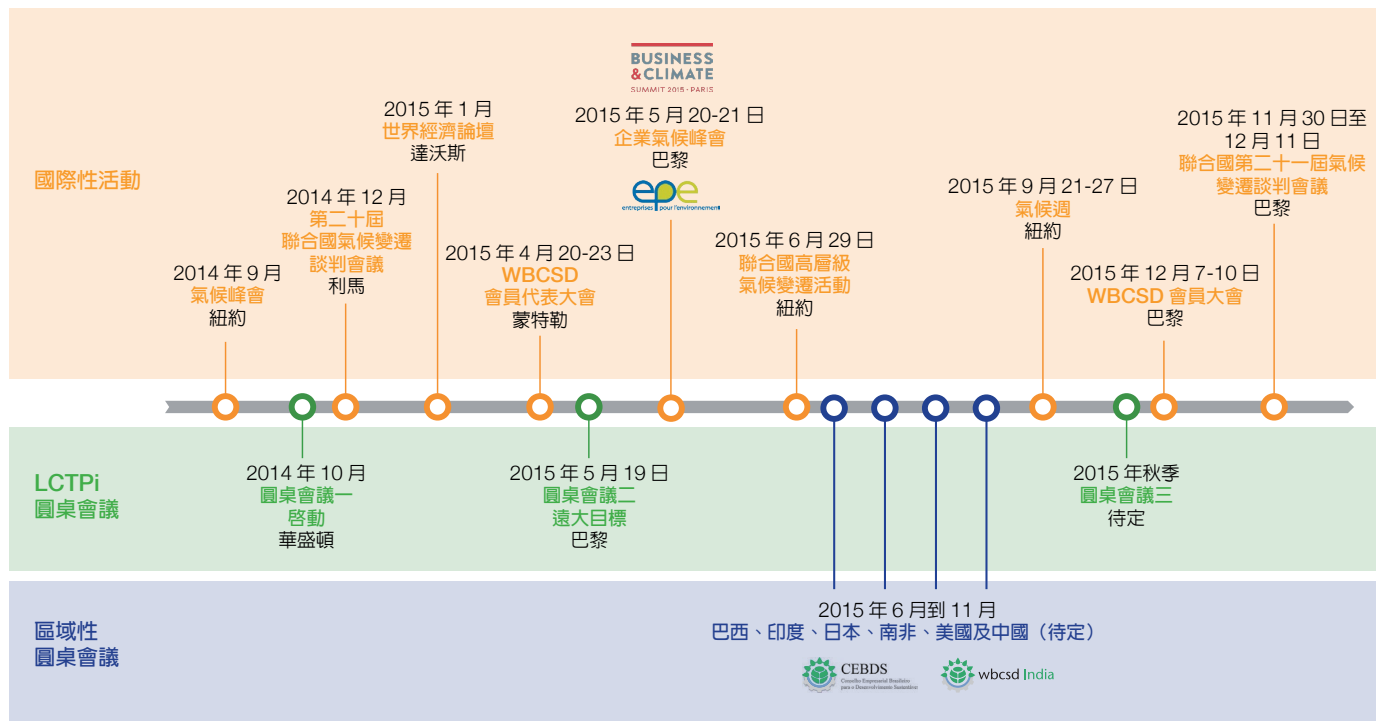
國際性活動

2014 年 9 月
氣候峰會
紐約

2014 年 12 月
第二十屆
聯合國氣候變遷
談判會議
利馬

2015 年 1 月
世界經濟論壇
達沃斯

2015 年 4 月 20-23 日
WBCSD
會員代表大會
蒙特勒

BUSINESS & CLIMATE
SUMMIT 2015 · PARIS

2015 年 5 月 20-21 日
企業氣候峰會
巴黎

epe
entreprises pour l'environnement

2015 年 6 月 29 日
聯合國高層級
氣候變遷活動
紐約

2015 年 9 月 21-27 日
氣候週
紐約

2015 年 11 月 30 日至
12 月 11 日
聯合國第二十一屆氣候
變遷談判會議
巴黎

2015 年 12 月 7-10 日
WBCSD 會員大會
巴黎

LCTPi
圓桌會議

2014 年 10 月
圓桌會議一
啓動
華盛頓

2015 年 5 月 19 日
圓桌會議二
遠大目標
巴黎

2015 年秋季
圓桌會議三
待定

區域性
圓桌會議

2015 年 6 月到 11 月
巴西、印度、日本、南非、美國及中國（待定）

CEBDS
Conselho Empresarial Brasileiro para o Desenvolvimento Sustentável

wbcsd India